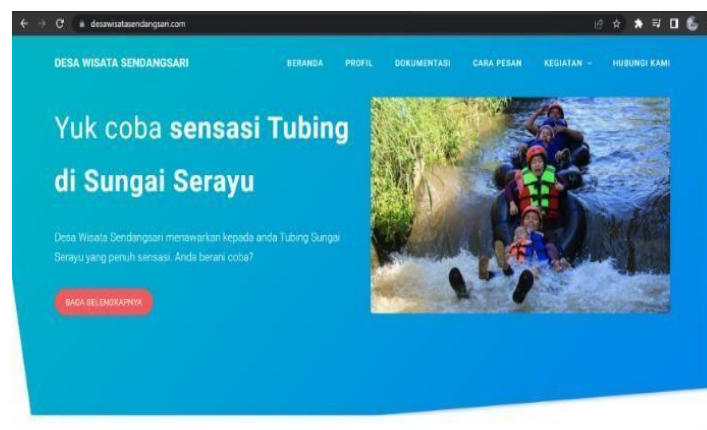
desawisatasendangsari.com

DESA WISATA SENDANGSARI

BERANDA PROFIL DOKUMENTASI CARA PESAN KEGIATAN HUBUNGI KAMI

Yuk coba **sensasi Tubing** di Sungai Serayu

Desa Wisata Sendangsari menawarkan kepada anda Tubing Sungai Serayu yang penuh sensasi. Anda berani coba?

BACA SELENGKAPNYA